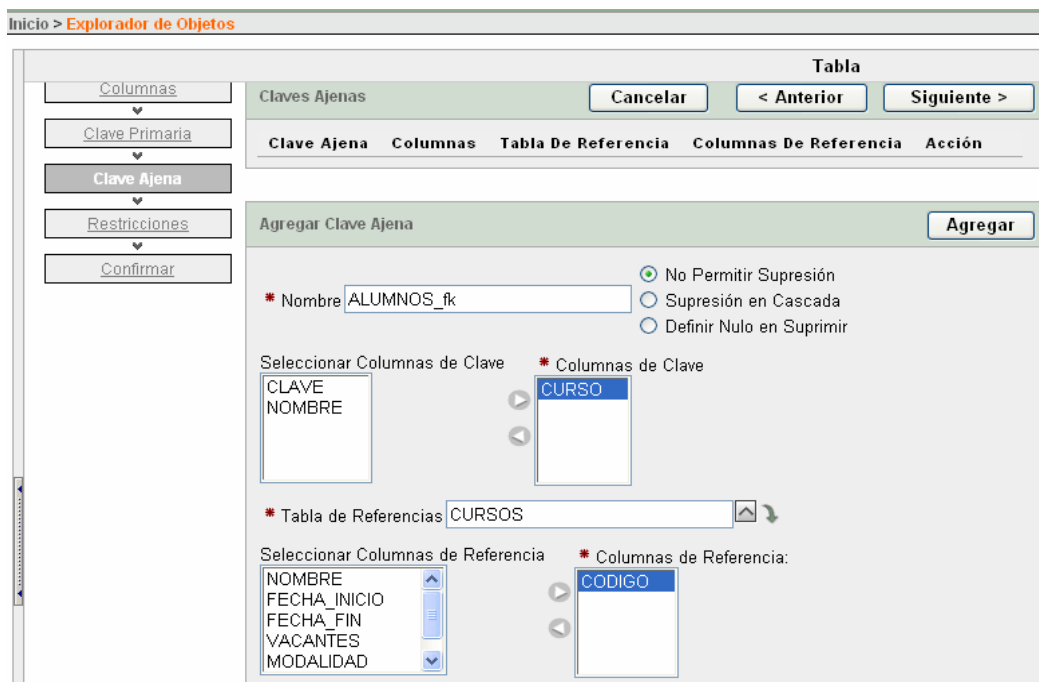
Inicio > Explorador de Objetos

Tabla

Columnas
Clave Primaria
Clave Ajena
Restricciones
Confirmar

Claves Ajenas

Cancelar
< Anterior
Siguiente >

| Clave Ajena | Columnas | Tabla De Referencia | Columnas De Referencia | Acción |
|---|---|---|---|---|

Agregar Clave Ajena

Agregar

* Nombre ALUMNOS_fk

No Permitir Supresión
Supresión en Cascada
Definir Nulo en Suprimir

Seleccionar Columnas de Clave
CLAVE
NOMBRE

* Columnas de Clave
CURSO

* Tabla de Referencias CURSOS

Seleccionar Columnas de Referencia
NOMBRE
FECHA_INICIO
FECHA_FIN
VACANTES
MODALIDAD

* Columnas de Referencia:
CODIGO